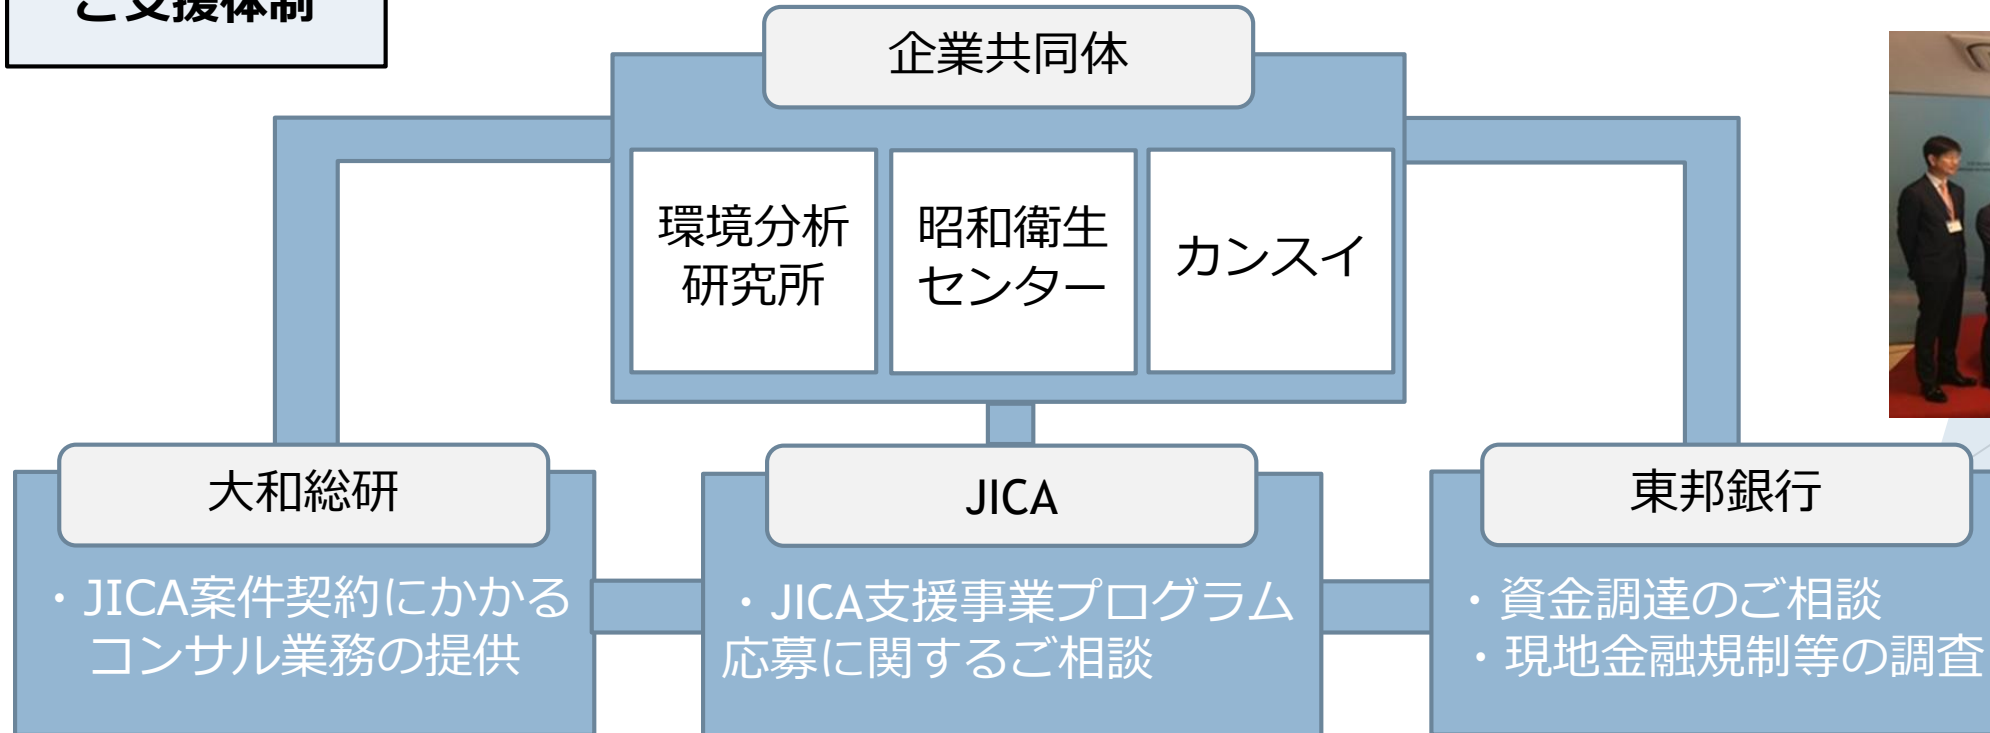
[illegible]支援体制

企業共同体

環境分析研究所

昭和衛生センター

カンスイ

大和総研

・JICA案件契約にかかるコンサル業務の提供

JICA

・JICA支援事業プログラム応募に関するご相談

東邦銀行

・資金調達のご相談
・現地金融規制等の調査